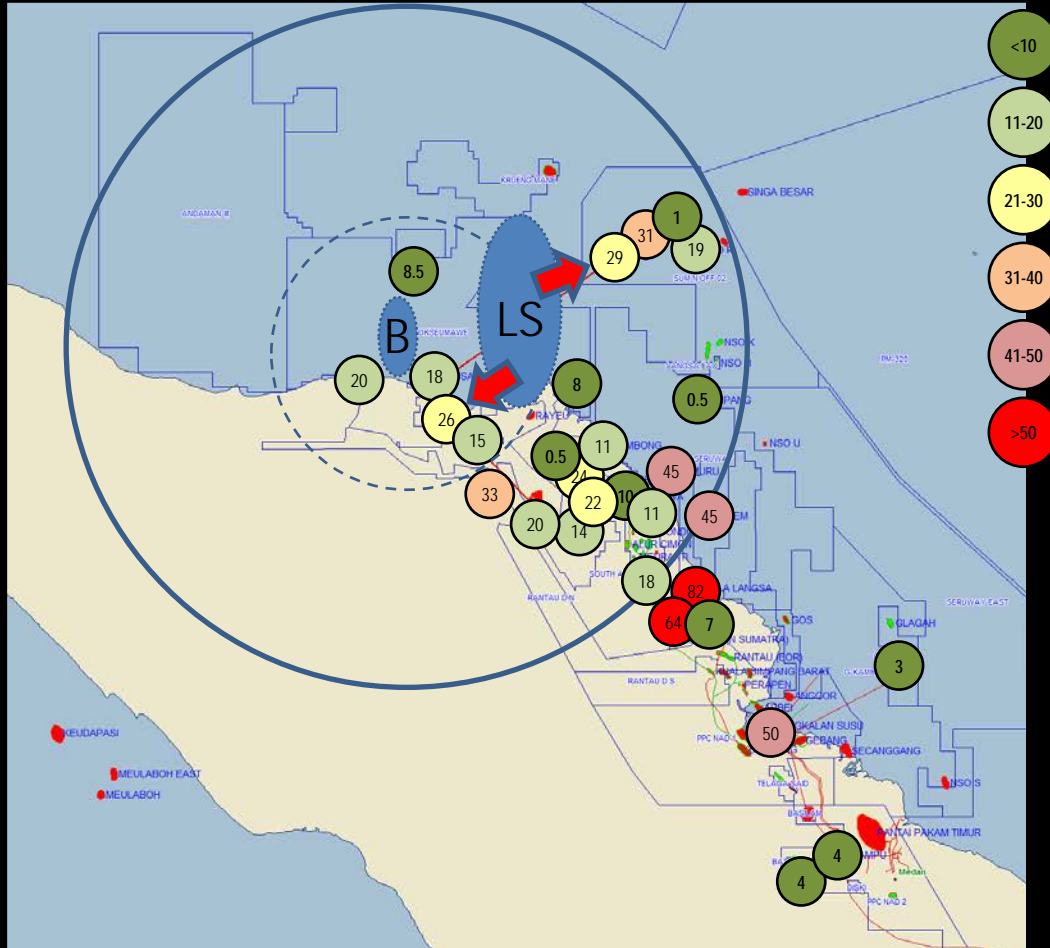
<10
11-20
21-30
31-40
41-50
>50

KRUENG MANE
SINGA BESAR
ANDAMAN III
1
31
19
29
SUMN OFF 02
8.5
LS
B
LOKSEUMAWE
NSO K
NSO N
BM 320
20
18
8
0.5
PANG
26
15
RAYEU
0.5
11
MBONG
NSO U
45
SERUWAY
24
URU
33
22
10
11
45
20
14
EM
SOUTH A
18
RANTAU DN
82
A LANGSA
64
7
SERUWAY EAST
GOS
GLAGAH
N SUMATRA
RANTAU (TOR)
3
RANTAU D S
PERAPEN
ANGGOR
50
PPC NAD
KALAN SUSU
GEBANG
SECANGGANG
KEUDAPASI
MEULABOH EAST
MEULABOH
TELAGA SAID
NSO S
PANTAI PAKAM TIMUR
4
4
Medan
PPC NAD 2